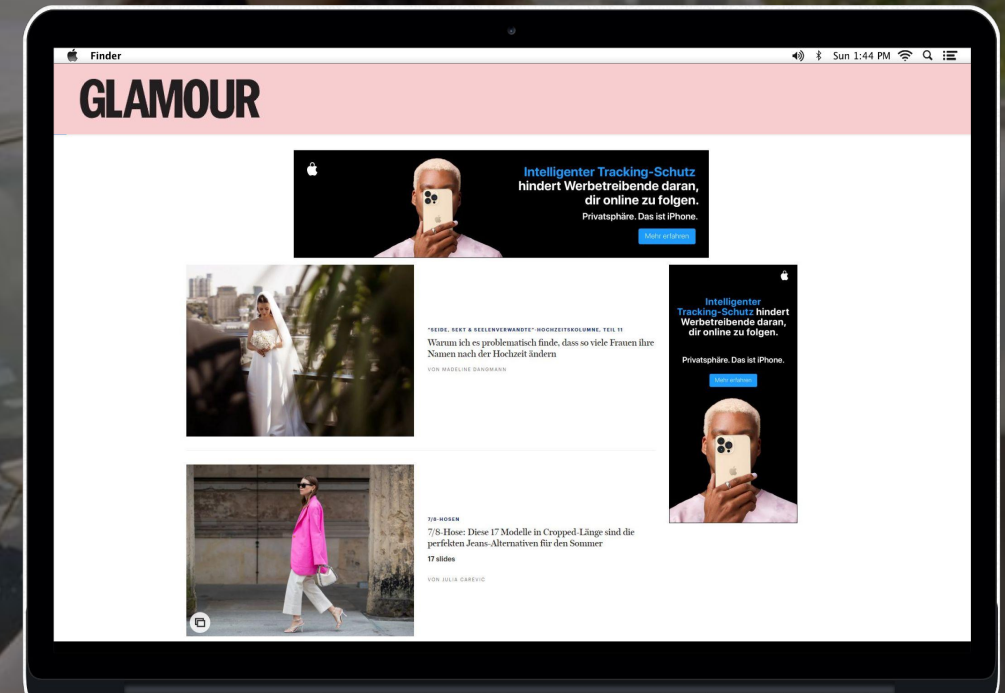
Finder

Sun 1:44 PM

GLAMOUR

Intelligenter Tracking-Schutz hindert Werbetreibende daran, dir online zu folgen.

Privatsphäre. Das ist iPhone.

Mehr erfahren

"SEIDE, SEKT & SEELENVERWANDTE" HOCHZEITSKOLUMNE, TEIL 11

Warum ich es problematisch finde, dass so viele Frauen ihre Namen nach der Hochzeit ändern

VON MADELINE DANGMANN

Intelligenter Tracking-Schutz hindert Werbetreibende daran, dir online zu folgen.

Privatsphäre. Das ist iPhone.

Mehr erfahren

7/8-HOSEN

7/8-Hose: Diese 17 Modelle in Cropped-Länge sind die perfekten Jeans-Alternativen für den Sommer

17 slides

VON JULIA CAREVIC